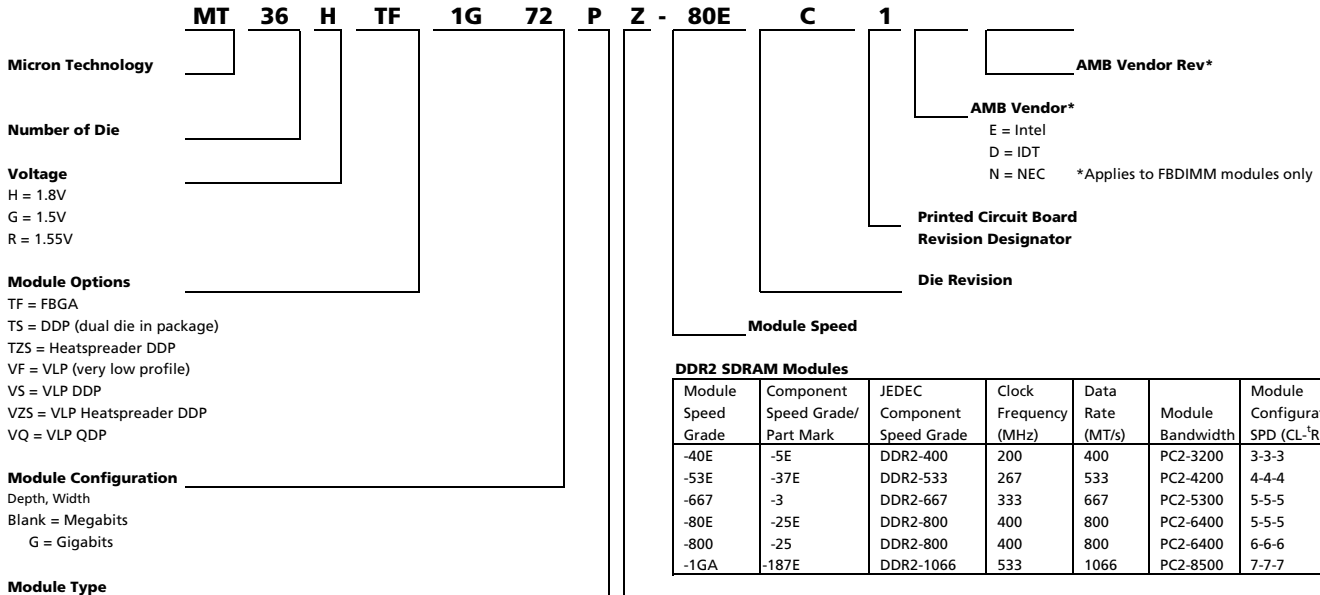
MT 36 H TF 1G 72 P Z - 80E C 1

Micron Technology

Number of Die

Voltage
H = 1.8V
G = 1.5V
R = 1.55V

Module Options
TF = FBGA
TS = DDP (dual die in package)
TZS = Heatspreader DDP
VF = VLP (very low profile)
VS = VLP DDP
VZS = VLP Heatspreader DDP
VQ = VLP QDP

Module Configuration
Depth, Width
Blank = Megabits
G = Gigabits

Module Type

AMB Vendor Rev*

AMB Vendor*
E = Intel
D = IDT
N = NEC *Applies to FBDIMM modules only

Printed Circuit Board
Revision Designator

Die Revision

Module Speed

DDR2 SDRAM Modules

| Module Speed Grade | Component Speed Grade/ Part Mark | JEDEC Component Speed Grade | Clock Frequency (MHz) | Data Rate (MT/s) | Module Bandwidth | Module Configura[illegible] SPD (CL-$^t$R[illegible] |
|---|---|---|---|---|---|---|
| -40E | -5E | DDR2-400 | 200 | 400 | PC2-3200 | 3-3-3 |
| -53E | -37E | DDR2-533 | 267 | 533 | PC2-4200 | 4-4-4 |
| -667 | -3 | DDR2-667 | 333 | 667 | PC2-5300 | 5-5-5 |
| -80E | -25E | DDR2-800 | 400 | 800 | PC2-6400 | 5-5-5 |
| -800 | -25 | DDR2-800 | 400 | 800 | PC2-6400 | 6-6-6 |
| -1GA | -187E | DDR2-1066 | 533 | 1066 | PC2-8500 | 7-7-7 |